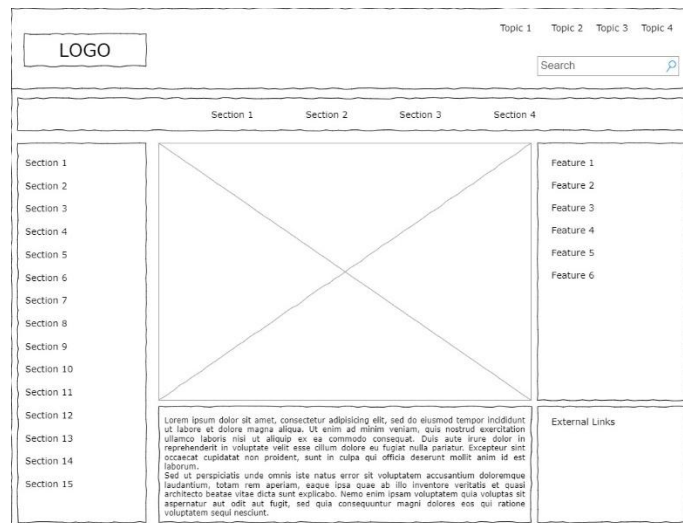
LOGO

Topic 1 Topic 2 Topic 3 Topic 4

Search

Section 1 Section 2 Section 3 Section 4

Section 1
Section 2
Section 3
Section 4
Section 5
Section 6
Section 7
Section 8
Section 9
Section 10
Section 11
Section 12
Section 13
Section 14
Section 15

Lorem ipsum dolor sit amet, consectetur adipisicing elit, sed do eiusmod tempor incididunt ut labore et dolore magna aliqua. Ut enim ad minim veniam, quis nostrud exercitation ullamco laboris nisi ut aliquip ex ea commodo consequat. Duis aute irure dolor in reprehenderit in voluptate velit esse cillum dolore eu fugiat nulla pariatur. Excepteur sint occaecat cupidatat non proident, sunt in culpa qui officia deserunt mollit anim id est laborum.
Sed ut perspiciatis unde omnis iste natus error sit voluptatem accusantium doloremque laudantium, totam rem aperiam, eaque ipsa quae ab illo inventore veritatis et quasi architecto beatae vitae dicta sunt explicabo. Nemo enim ipsam voluptatem quia voluptas sit aspernatur aut odit aut fugit, sed quia consequuntur magni dolores eos qui ratione voluptatem sequi nesciunt.

Feature 1
Feature 2
Feature 3
Feature 4
Feature 5
Feature 6

External Links